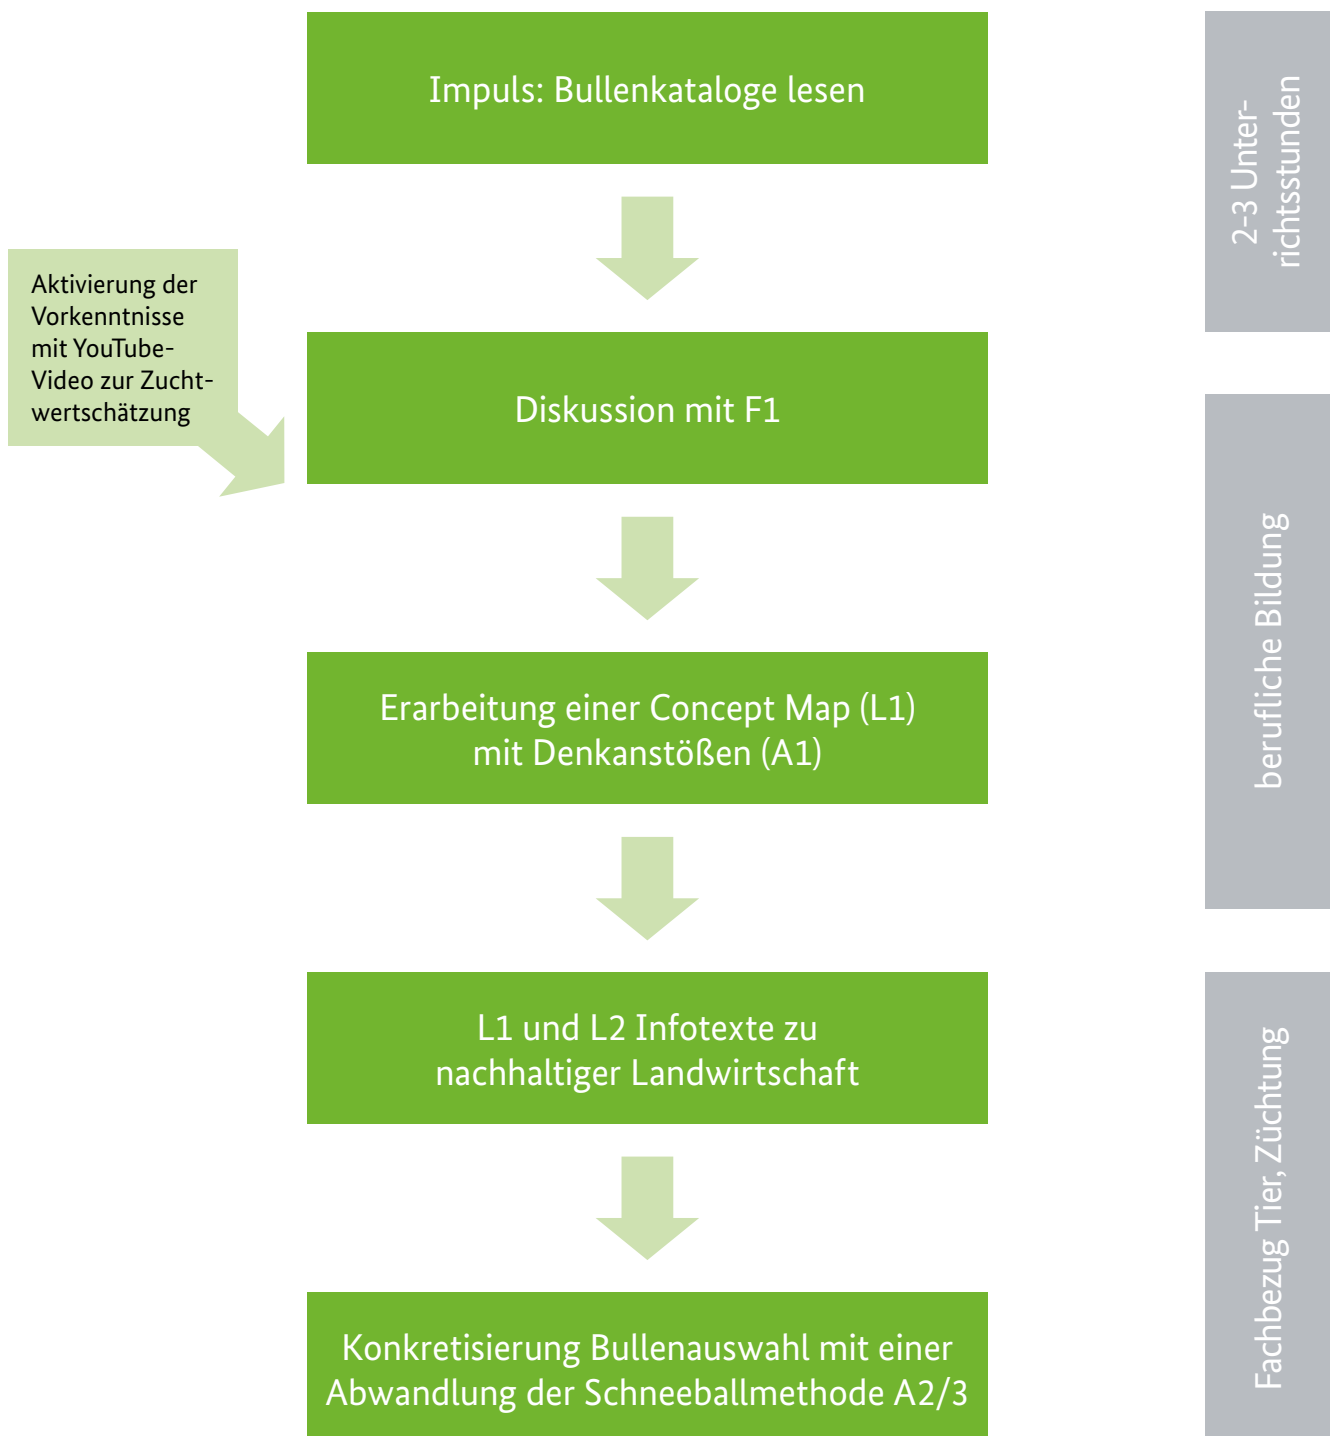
Impuls: Bullenkataloge lesen

Aktivierung der Vorkenntnisse mit YouTube-Video zur Zuchtwertschätzung

Diskussion mit F1

Erarbeitung einer Concept Map (L1) mit Denkanstößen (A1)

L1 und L2 Infotexte zu nachhaltiger Landwirtschaft

Konkretisierung Bullenauswahl mit einer Abwandlung der Schneeballmethode A2/3

2-3 Unterrichtsstunden

berufliche Bildung

Fachbezug Tier, Züchtung